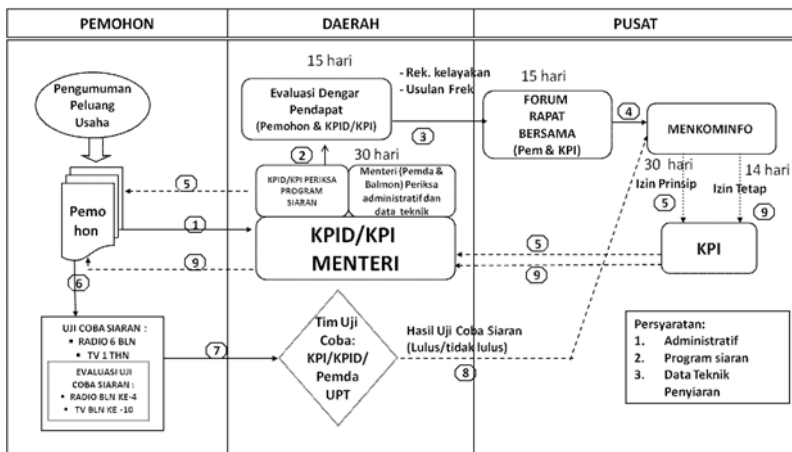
| PEMOHON | DAERAH | PUSAT |
|---|---|---|

Pengumuman Peluang Usaha

Pemo hon

15 hari

Evaluasi Dengar Pendapat (Pemohon & KPID/KPI)

- Rek. kelayakan
- Usulan Frek

15 hari

FORUM RAPAT BERSAMA (Pem & KPI)

MENKOMINFO

2

30 hari

KPID/KPI PERIKSA PROGRAM SIARAN

Menteri (Pemda & Balmon) Periksa administratif dan data teknik

3

4

5

30 hari

14 hari

Izin Prinsip

Izin Tetap

5

9

1

KPID/KPI MENTERI

5

KPI

9

9

6

UJI COBA SIARAN :
- RADIO 6 BLN
- TV 1 THN

EVALUASI UJI COBA SIARAN :
- RADIO BLN KE-4
- TV BLN KE -10

7

Tim Uji Coba: KPI/KPID/ Pemda UPT

Hasil Uji Coba Siaran (Lulus/tidak lulus)

8

Persyaratan:
1. Administratif
2. Program siaran
3. Data Teknik Penyiaran